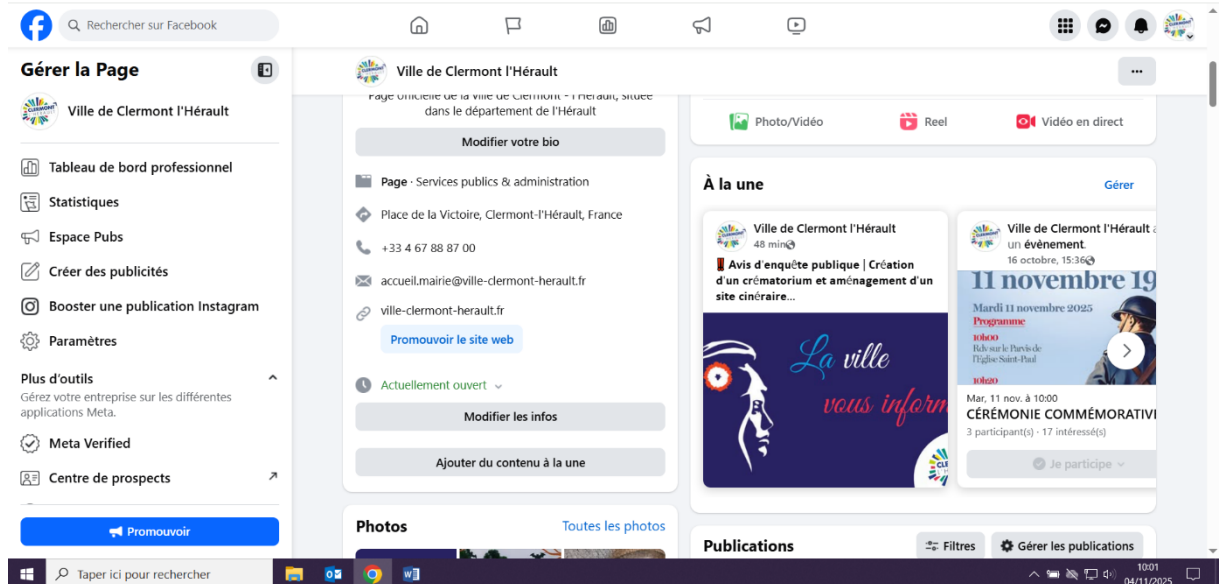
Rechercher sur Facebook

Gérer la Page

Ville de Clermont l'Hérault

Tableau de bord professionnel

Statistiques

Espace Pubs

Créer des publicités

Booster une publication Instagram

Paramètres

Plus d'outils

Gérez votre entreprise sur les différentes applications Meta.

Meta Verified

Centre de prospects

Promouvoir

Ville de Clermont l'Hérault

Page officielle de la ville de Clermont - l'Hérault, située dans le département de l'Hérault

Modifier votre bio

Page · Services publics & administration

Place de la Victoire, Clermont-l'Hérault, France

+33 4 67 88 87 00

accueil.mairie@ville-clermont-herault.fr

ville-clermont-herault.fr

Promouvoir le site web

Actuellement ouvert

Modifier les infos

Ajouter du contenu à la une

Photos

Toutes les photos

Photo/Vidéo

Reel

Vidéo en direct

À la une

Gérer

Ville de Clermont l'Hérault
48 min

Avis d'enquête publique | Création d'un crématorium et aménagement d'un site cinéraire…

La ville vous inform

Ville de Clermont l'Hérault a un évènement.
16 octobre, 15:36

11 novembre 19

Mardi 11 novembre 2025
Programme
10h00
Rdv sur le Parvis de l'Église Saint-Paul
10h20

Mar, 11 nov. à 10:00

CÉRÉMONIE COMMÉMORATIVE

3 participant(s) · 17 intéressé(s)

Je participe

Publications

Filtres

Gérer les publications

Taper ici pour rechercher

10:01
04/11/2025